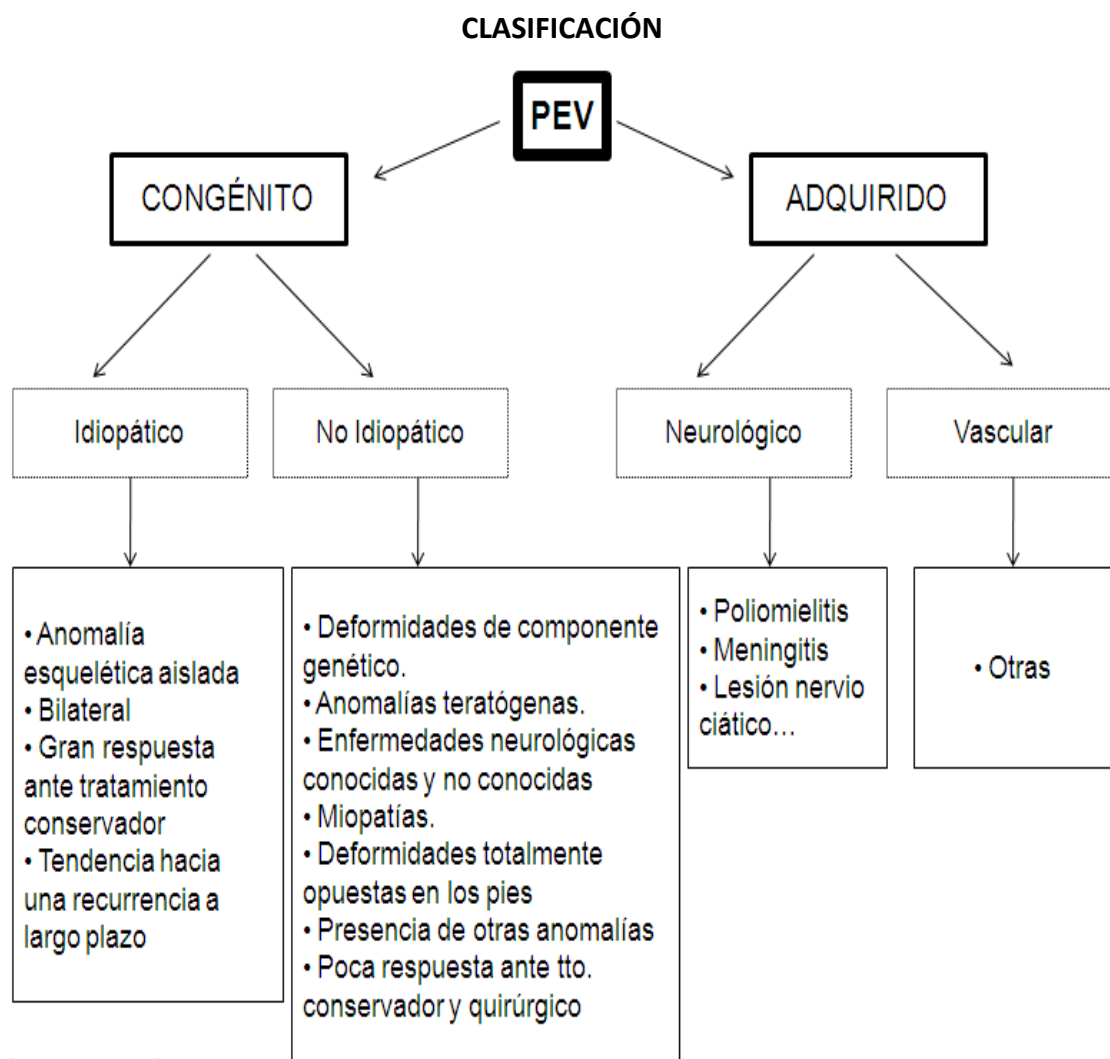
CLASIFICACIÓN

PEV

CONGÉNITO

ADQUIRIDO

Idiopático

No Idiopático

Neurológico

Vascular

• Anomalía esquelética aislada
• Bilateral
• Gran respuesta ante tratamiento conservador
• Tendencia hacia una recurrencia a largo plazo

• Deformidades de componente genético.
• Anomalías teratógenas.
• Enfermedades neurológicas conocidas y no conocidas
• Miopatías.
• Deformidades totalmente opuestas en los pies
• Presencia de otras anomalías
• Poca respuesta ante tto. conservador y quirúrgico

• Poliomielitis
• Meningitis
• Lesión nervio ciático...

• Otras